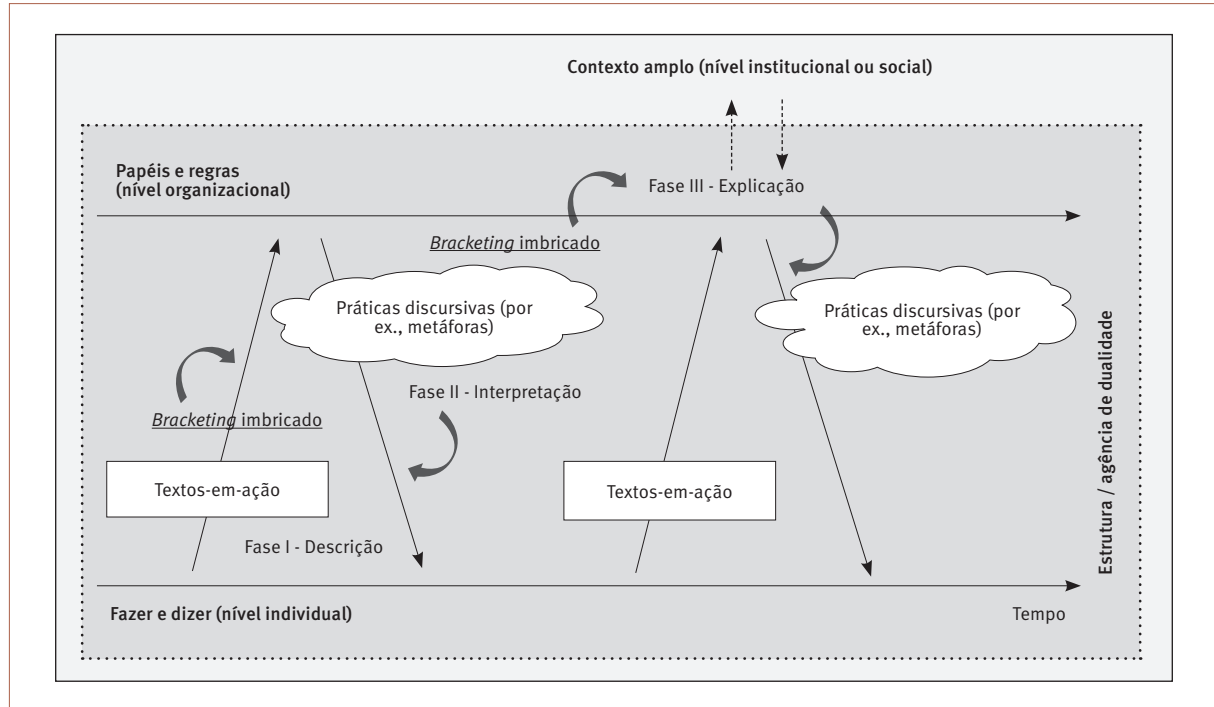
Contexto amplo (nível institucional ou social)

Papéis e regras
(nível organizacional)

Fase III - Explicação

Bracketing imbricado

Práticas discursivas (por ex., metáforas)

Práticas discursivas (por ex., metáforas)

Fase II - Interpretação

Bracketing imbricado

Textos-em-ação

Textos-em-ação

Fase I - Descrição

Estrutura / agência de dualidade

Fazer e dizer (nível individual)

Tempo